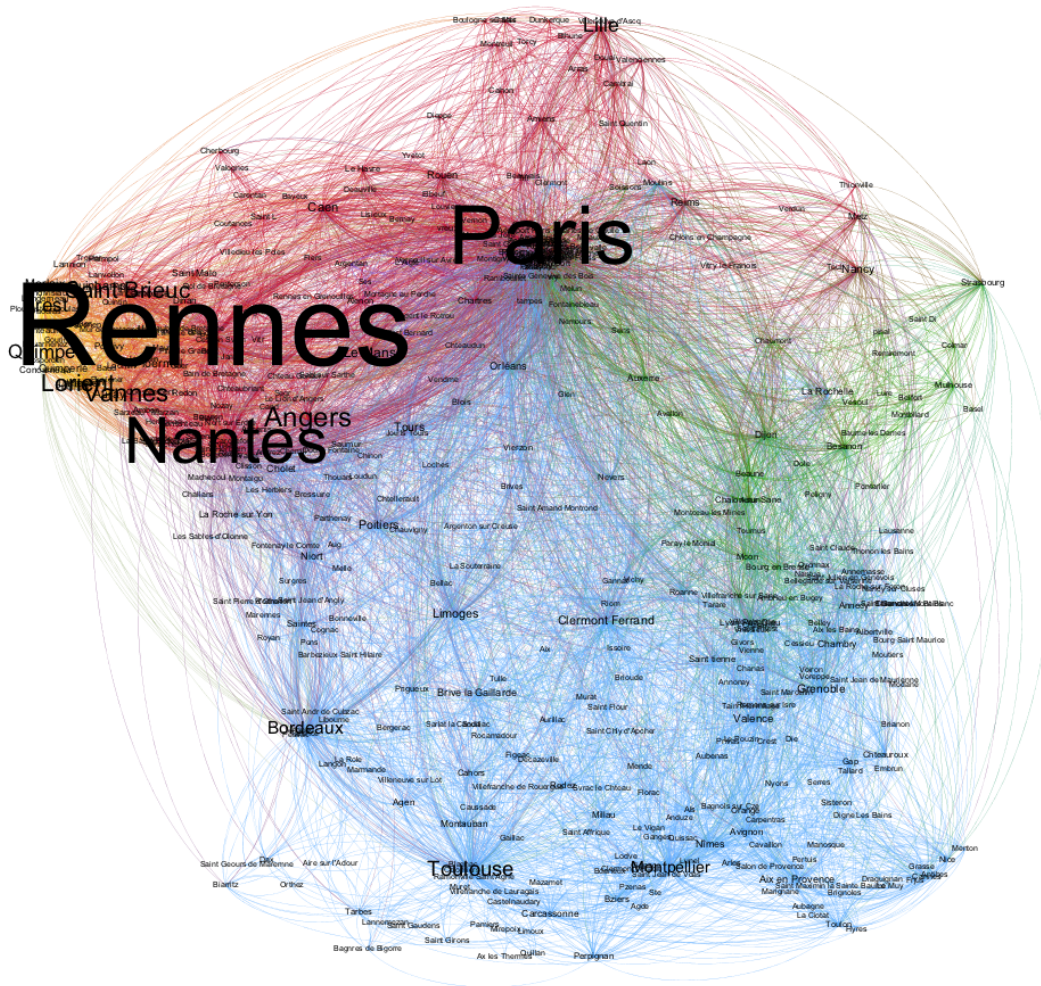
Boulogne sur Mer
Dunkerque
Lille
Valenciennes
Arras
Cambrai
Calais
Amiens
Saint Quentin
Dieppe
Cherbourg
Valognes
Rouen
Le Havre
Deauville
Caen
Lisieux
Evreux
Beauvais
Soissons
Laon
Reims
Châlons en Champagne
Vitry le François
Verdun
Thionville
Metz
Nancy
Toul
Strasbourg
Paris
Lannion
Saint Malo
Saint Brieuc
Brest
Quimper
Lorient
Vannes
Rennes
Nantes
Angers
Le Mans
Chartres
Etampes
Fontainebleau
Nemours
Melun
Sens
Orléans
Blois
Vendôme
Tours
Auxerre
Avallon
Chaumont
Saint Dié
Remiremont
Colmar
Mulhouse
Belfort
Vesoul
Montbéliard
Basel
Dijon
Besançon
Beaune
Dole
Pontarlier
Chalon sur Saône
Cholet
Saumur
Chinon
Loches
Vierzon
Bourges
Nevers
La Roche sur Yon
Les Sables-d'Olonne
Bressuire
Parthenay
Poitiers
Châtellerault
Niort
Fontenay le Comte
Saint Amand Montrond
Montceau les Mines
Tournus
Mâcon
Bourg en Bresse
Oyonnax
Annemasse
Thonon les Bains
Lausanne
Annecy
Chambéry
Aix les Bains
Albertville
Bourg Saint Maurice
Moutiers
Limoges
Bellac
La Souterraine
Guéret
Vichy
Roanne
Clermont Ferrand
Villefranche sur Saône
Tarare
Lyon
Vienne
Saint Etienne
Annonay
Grenoble
Valence
Voiron
Saint Jean de Maurienne
Modane
Briançon
Die
Crest
Gap
Embrun
Tallard
Sisteron
Digne Les Bains
Saintes
Cognac
Royan
Rochefort
La Rochelle
Barbezieux Saint Hilaire
Angoulême
Périgueux
Brive la Gaillarde
Tulle
Ussel
Murat
Saint Flour
Aurillac
Bordeaux
Libourne
Bergerac
Sarlat la Canéda
Figeac
Rocamadour
Decazeville
Rodez
Mende
Florac
Aubenas
Privas
Montélimar
Nyons
Orange
Carpentras
Avignon
Cavaillon
Manosque
Marmande
Villeneuve sur Lot
Agen
Cahors
Caussade
Montauban
Gaillac
Albi
Millau
Saint Affrique
Le Vigan
Alès
Nîmes
Arles
Salon de Provence
Aix en Provence
Marseille
Aubagne
La Ciotat
Toulon
Hyères
Draguignan
Fréjus
Grasse
Nice
Menton
Antibes
Dax
Aire sur l'Adour
Biarritz
Orthez
Tarbes
Lannemezan
Saint Gaudens
Saint Girons
Bagnères de Bigorre
Toulouse
Castelnaudary
Carcassonne
Pamiers
Mirepoix
Limoux
Ax les Thermes
Quillan
Perpignan
Béziers
Agde
Sète
Pézenas
Lodève
Montpellier
Lunel
Mazamet
Castres
Saint Geours de Maremne